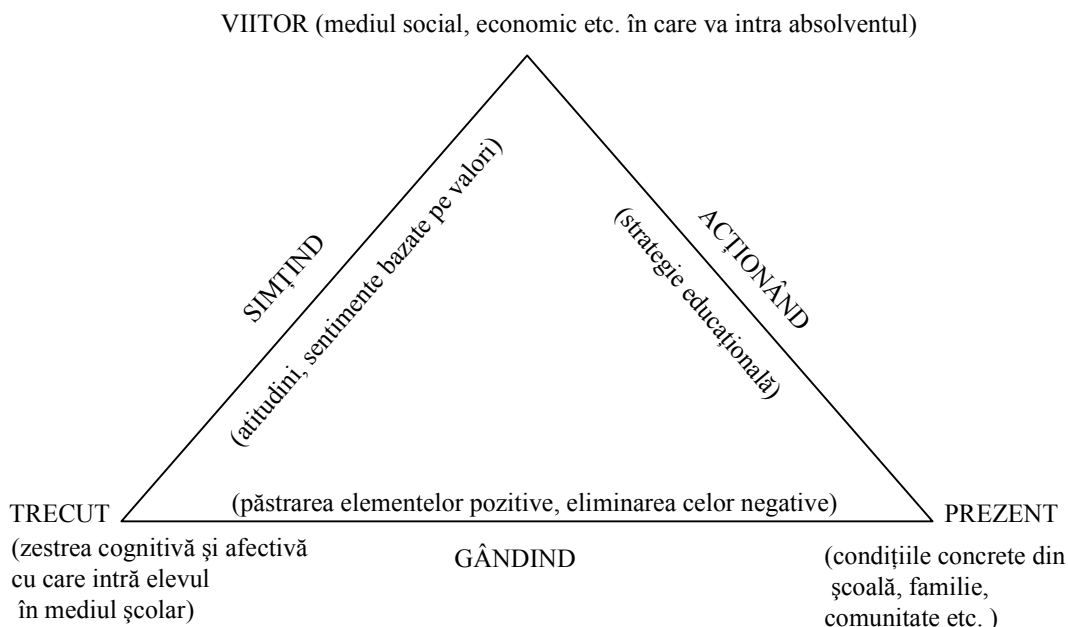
VIITOR (mediul social, economic etc. în care va intra absolventul)

SIMȚIND

(atitudini, sentimente bazate pe valori)

ACȚIONÂND

(strategie educațională)

TRECUT
(zestrea cognitivă și afectivă cu care intră elevul în mediul școlar)

(păstrarea elementelor pozitive, eliminarea celor negative)

GÂNDIND

PREZENT
(condițiile concrete din școală, familie, comunitate etc. )